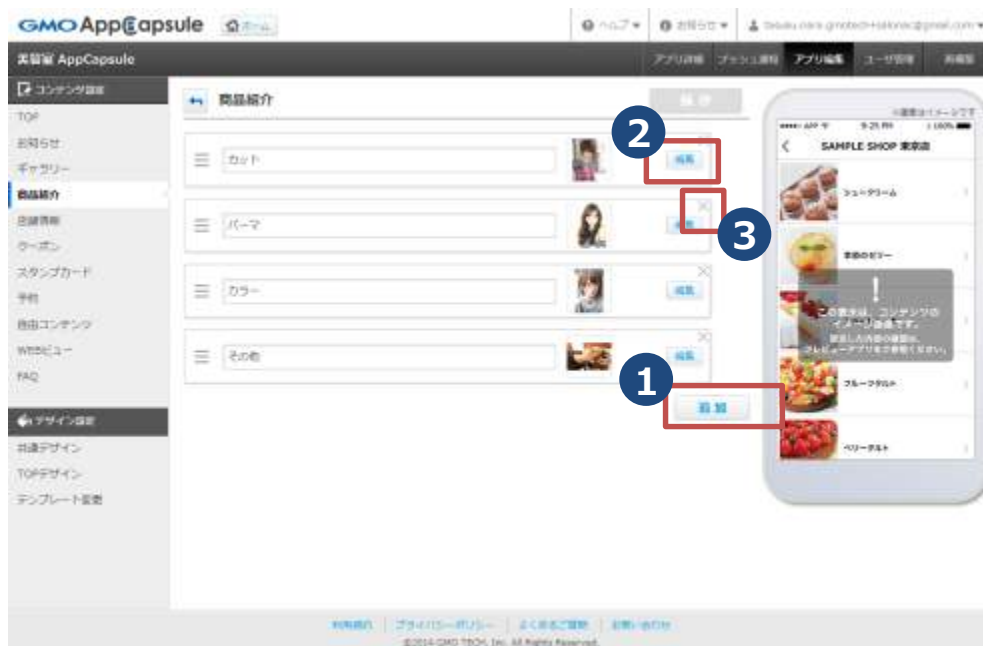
GMO AppCapsule ホーム

ヘルプ お知らせ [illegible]

美容室 AppCapsule

アプリ詳細 プッシュ通知 アプリ編集 ユーザ管理 売場面

コンテンツ設定

TOP
お知らせ
ギャラリー
商品紹介
店舗情報
クーポン
スタンプカード
予約
自由コンテンツ
WEBビュー
FAQ

デザイン設定

共通デザイン
TOPデザイン
テンプレート変更

商品紹介

保 存

カット 編集

パーマ 編集

カラー 編集

その他 編集

追 加

2

3

1

※画面はイメージです

9:25 PM

SAMPLE SHOP 東京店

シュークリーム

季節のゼリー

この表示は、コンテンツのイメージ画面です。

フルーツタルト

ベリータルト

利用規約 | プライバシーポリシー | よくあるご質問 | お問い合わせ

©2014 GMO TECH, Inc. All Rights Reserved.